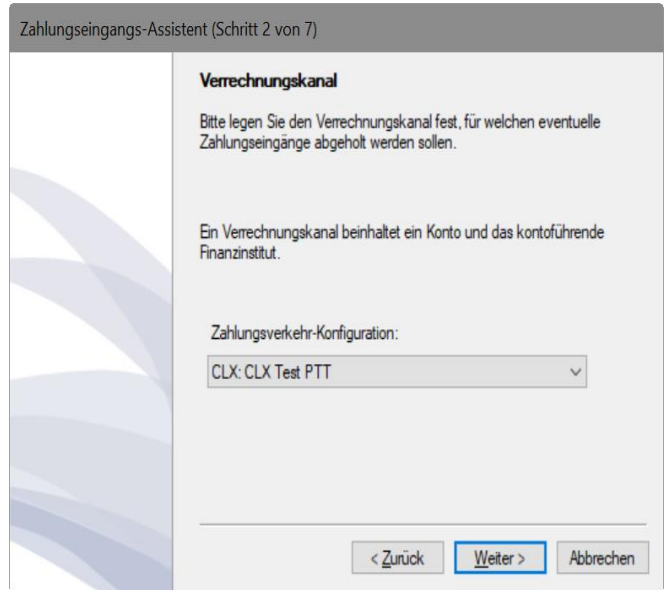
Zahlungseingangs-Assistent (Schritt 2 von 7)

Verrechnungskanal

Bitte legen Sie den Verrechnungskanal fest, für welchen eventuelle Zahlungseingänge abgeholt werden sollen.

Ein Verrechnungskanal beinhaltet ein Konto und das kontoführende Finanzinstitut.

Zahlungsverkehr-Konfiguration:

CLX: CLX Test PTT

< Zurück | Weiter > | Abbrechen